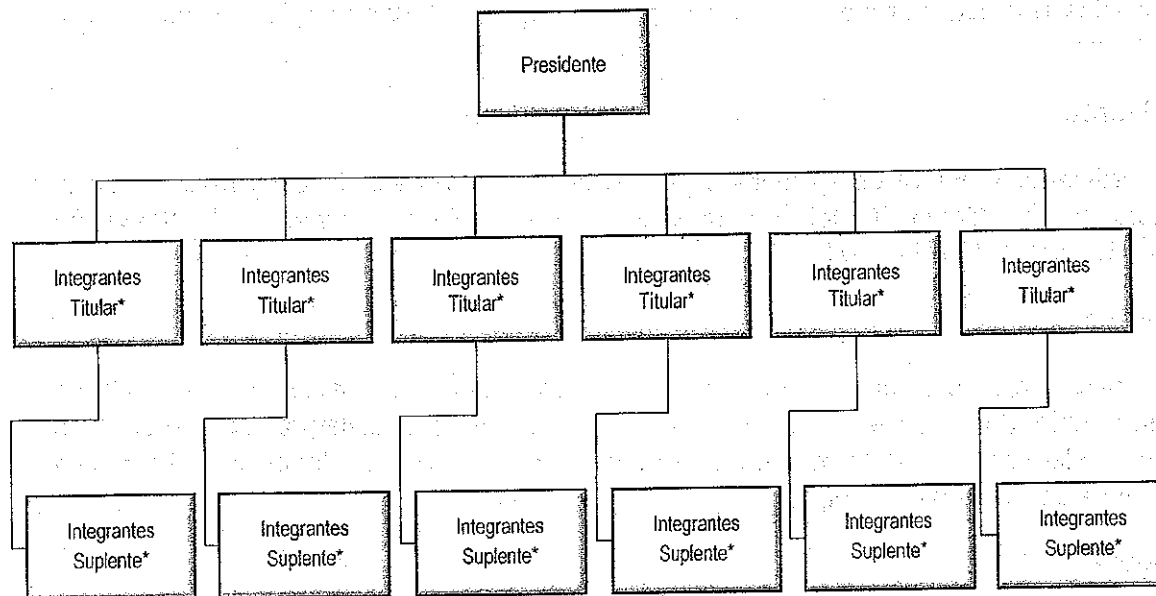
Presidente

Integrantes Titular*

Integrantes Titular*

Integrantes Titular*

Integrantes Titular*

Integrantes Titular*

Integrantes Titular*

Integrantes Suplente*

Integrantes Suplente*

Integrantes Suplente*

Integrantes Suplente*

Integrantes Suplente*

Integrantes Suplente*